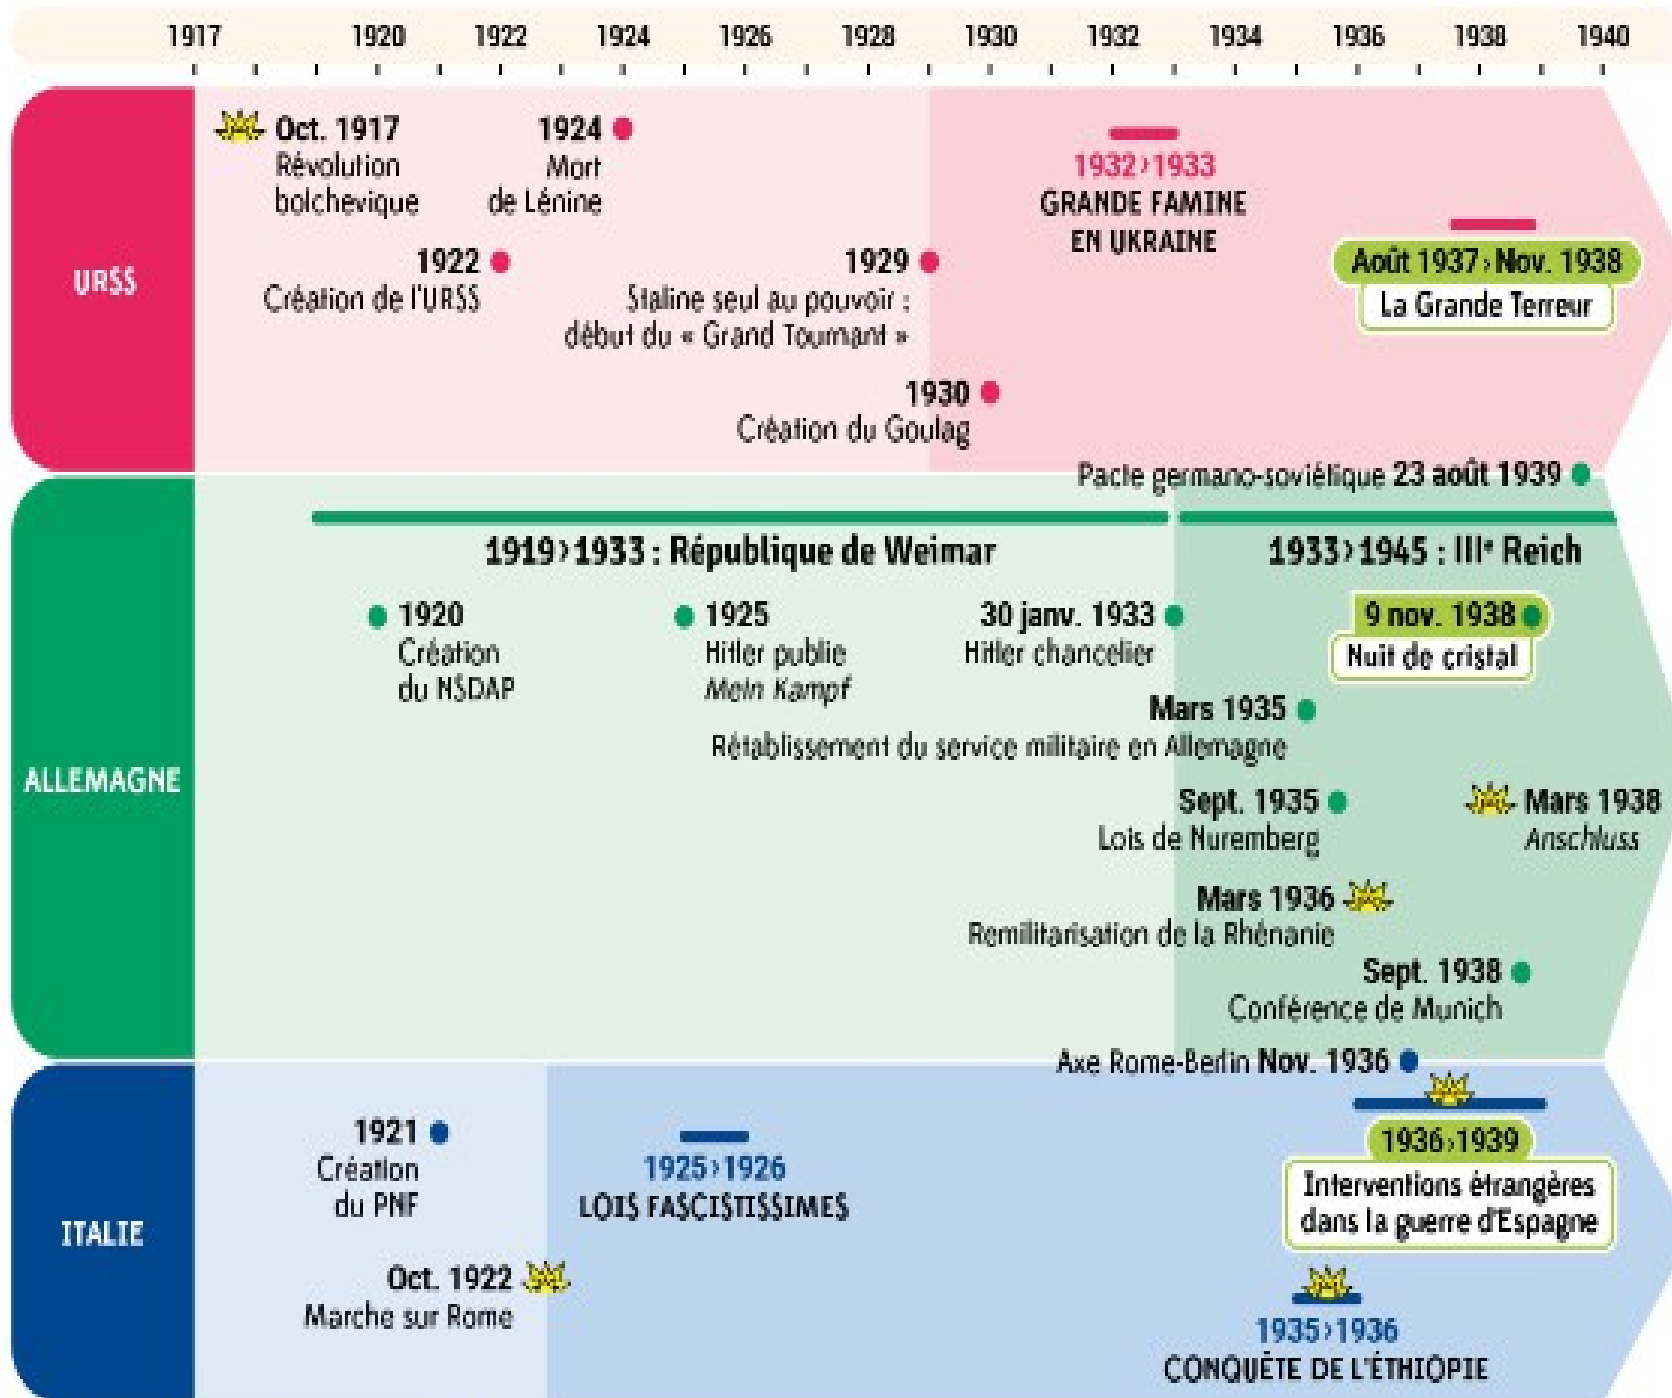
1917 1920 1922 1924 1926 1928 1930 1932 1934 1936 1938 1940

URSS

Oct. 1917
Révolution bolchevique

1924
Mort de Lénine

1932›1933
GRANDE FAMINE EN UKRAINE

1922
Création de l'URSS

1929
Staline seul au pouvoir : début du « Grand Tournant »

Août 1937›Nov. 1938
La Grande Terreur

1930
Création du Goulag

Pacte germano-soviétique 23 août 1939

ALLEMAGNE

1919›1933 : République de Weimar

1933›1945 : IIIe Reich

1920
Création du NSDAP

1925
Hitler publie *Mein Kampf*

30 janv. 1933
Hitler chancelier

9 nov. 1938
Nuit de cristal

Mars 1935
Rétablissement du service militaire en Allemagne

Sept. 1935
Lois de Nuremberg

Mars 1938
*Anschluss*

Mars 1936
Remilitarisation de la Rhénanie

Sept. 1938
Conférence de Munich

Axe Rome-Berlin Nov. 1936

ITALIE

1921
Création du PNF

1925›1926
LOIS FASCISTISSIMES

1936›1939
Interventions étrangères dans la guerre d'Espagne

Oct. 1922
Marche sur Rome

1935›1936
CONQUÊTE DE L'ÉTHIOPIE